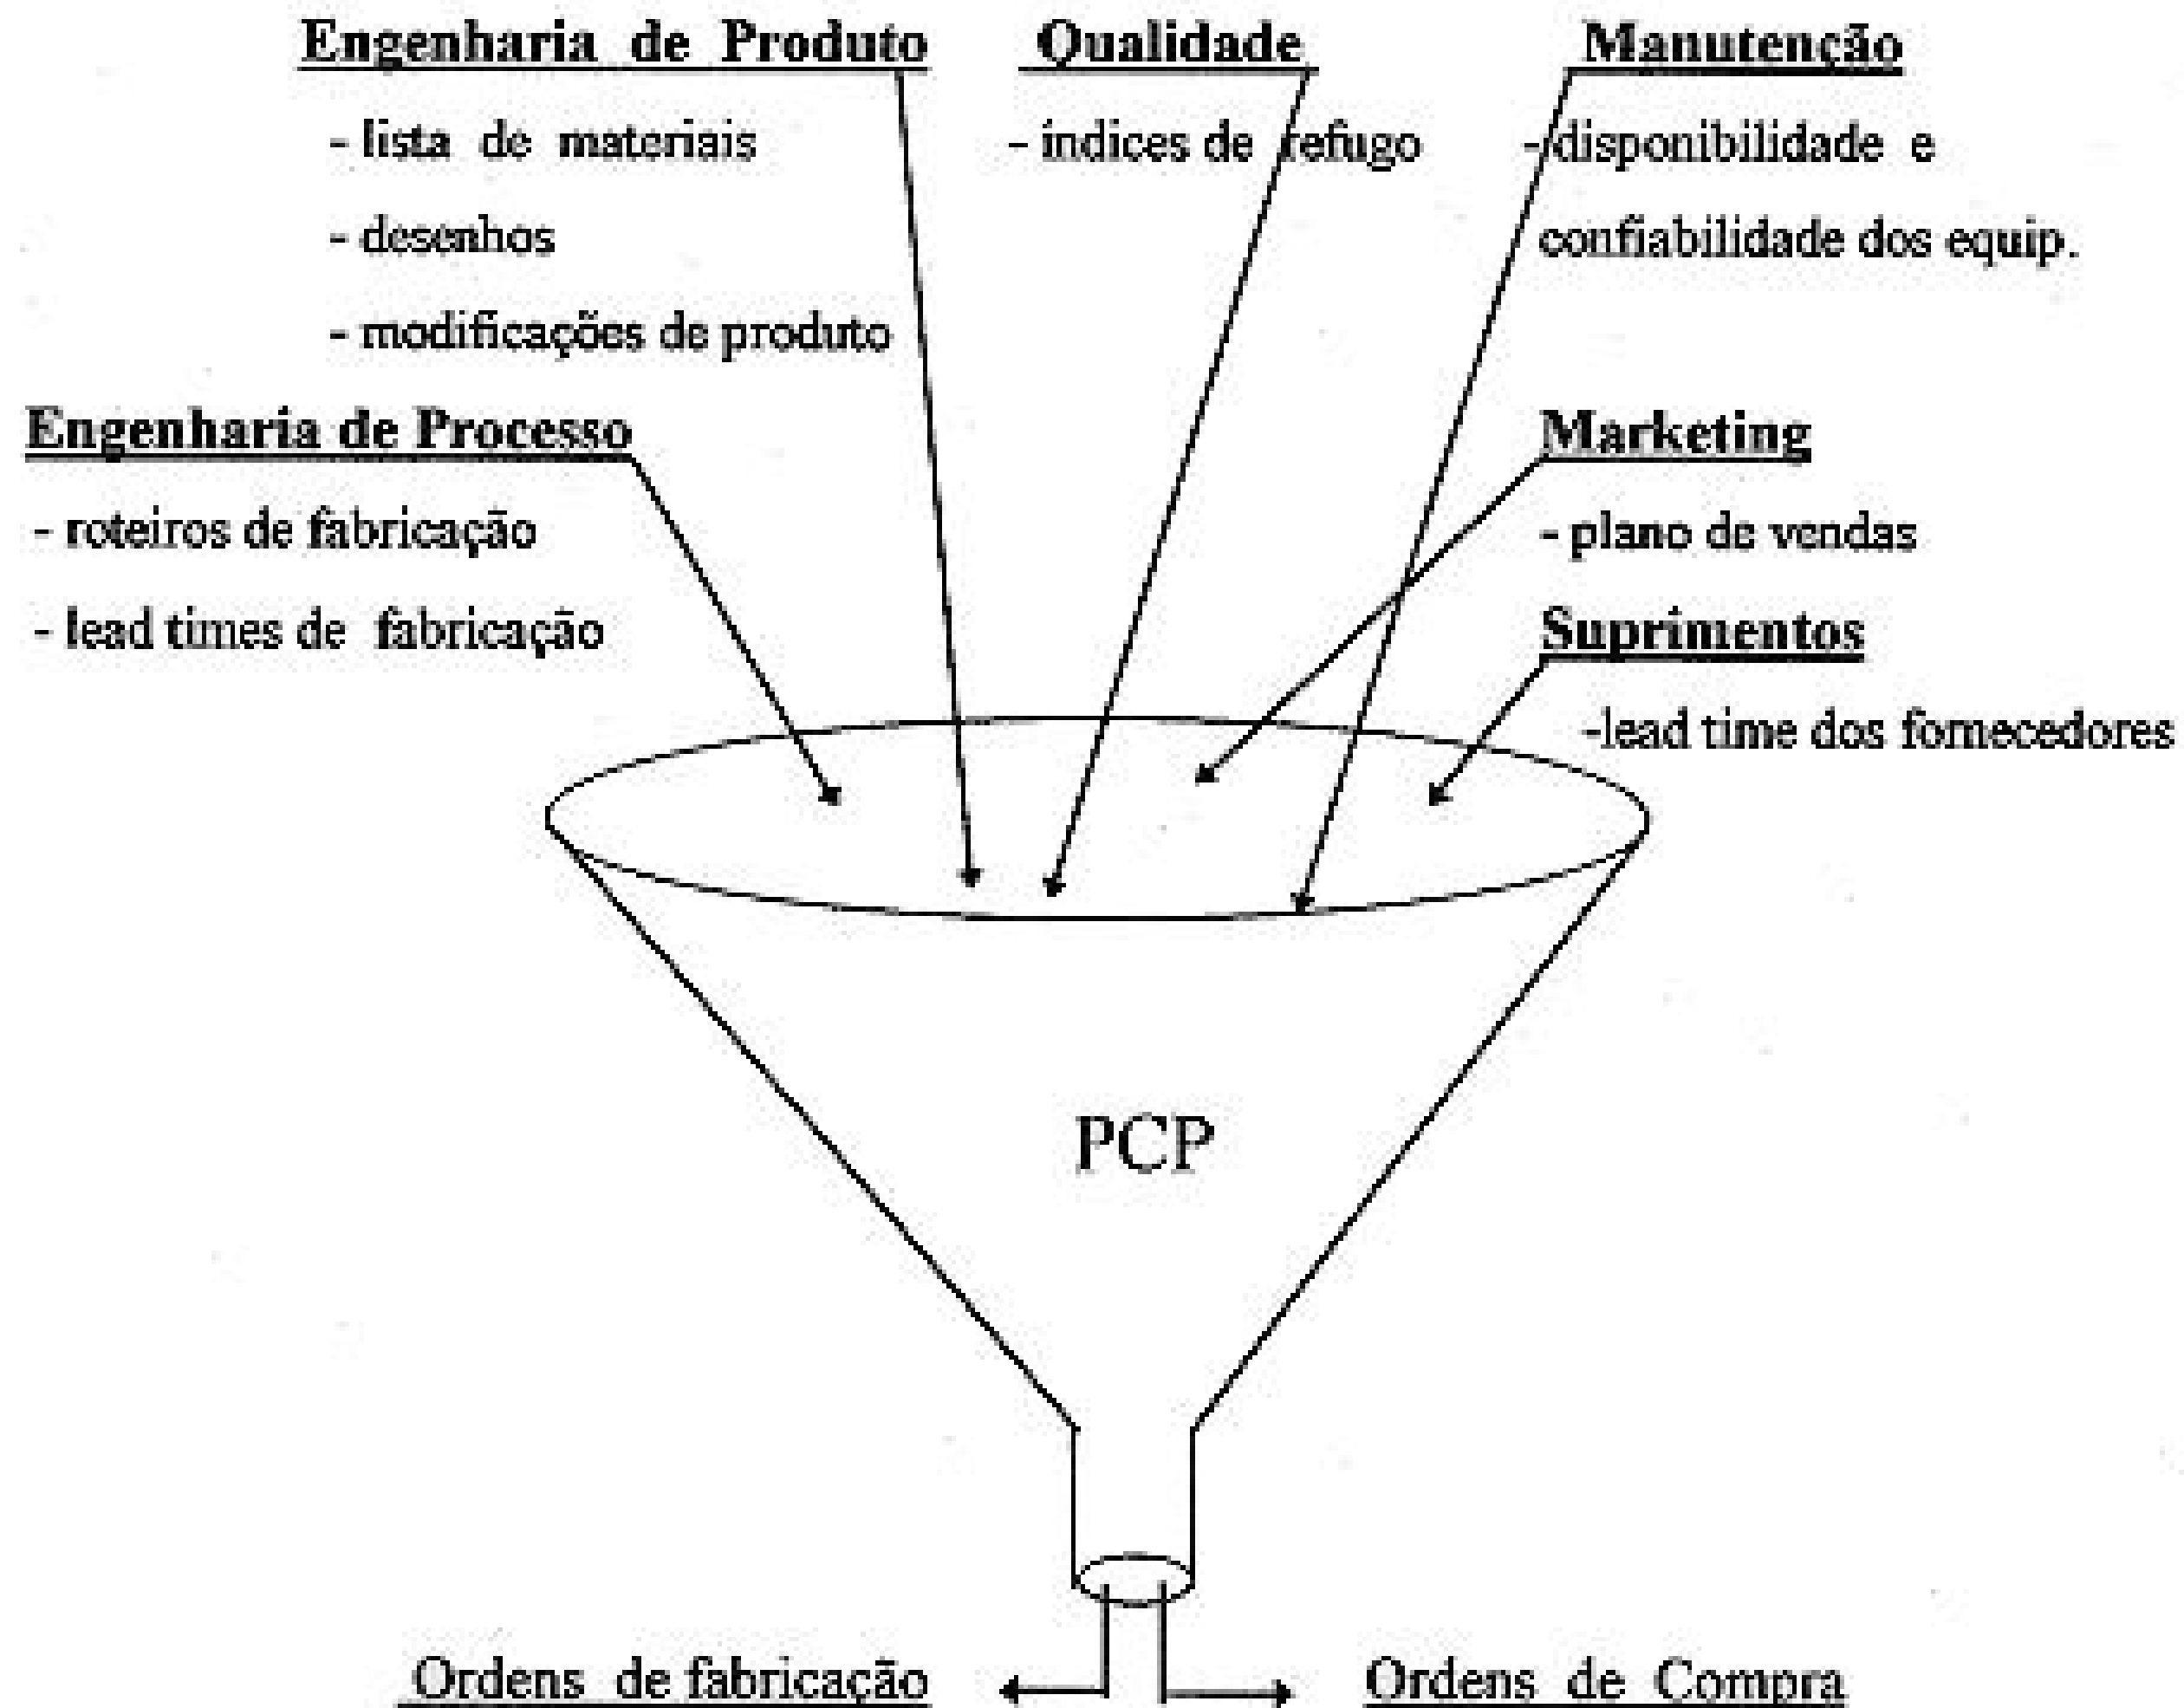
Engenharia de Produto

- lista de materiais

- desenhos

- modificações de produto

Qualidade

- indices de refugo

Manutenção

- disponibilidade e confiabilidade dos equip.

Engenharia de Processo

- roteiros de fabricação

- lead times de fabricação

Marketing

- plano de vendas

Suprimentos

-lead time dos fornecedores

PCP

Ordens de fabricação

Ordens de Compra